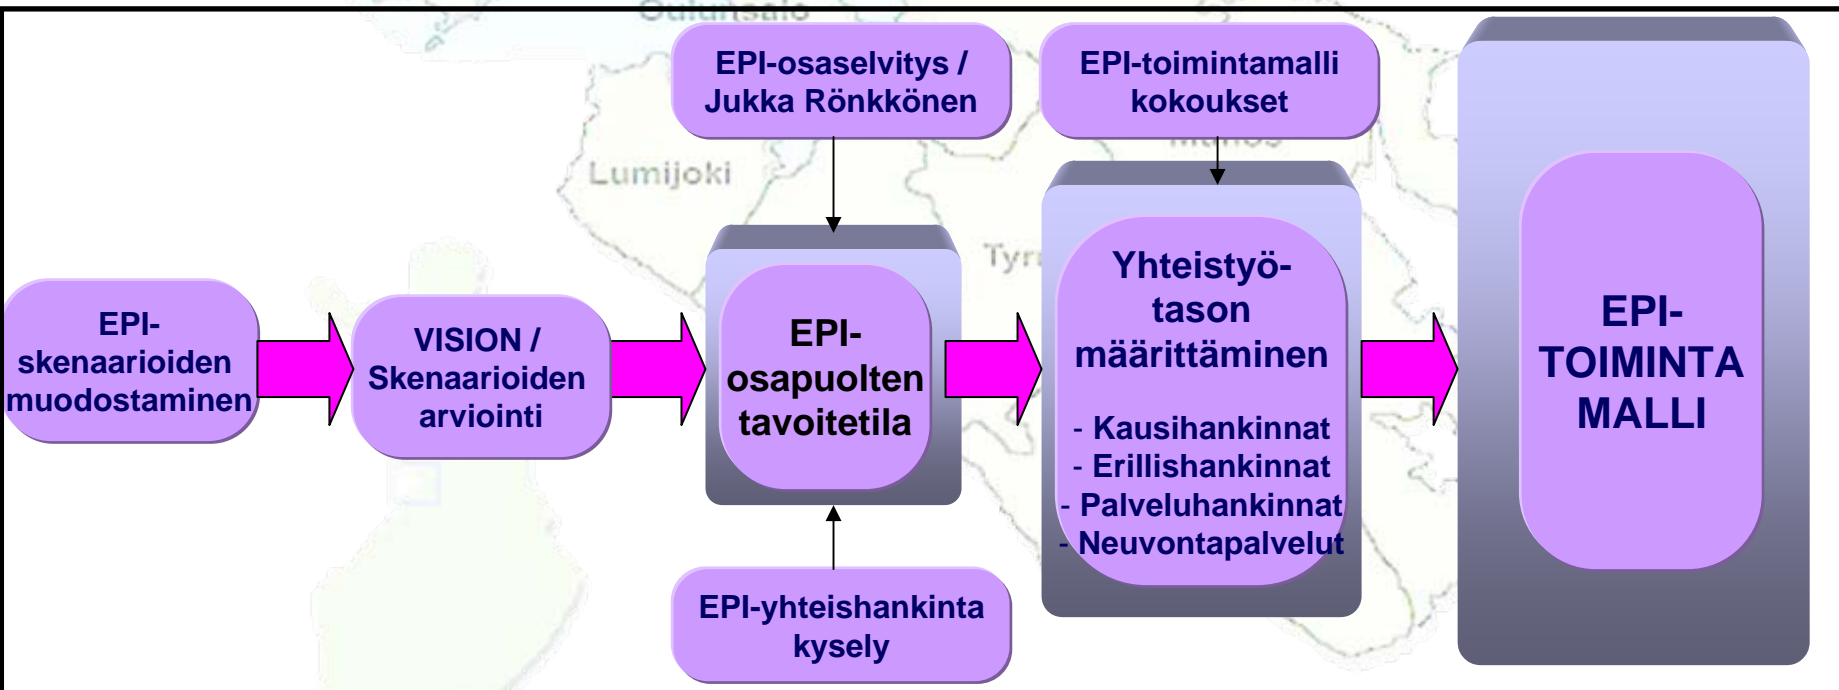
Oulunsalo

Lumijoki

Tyr

EPI-osaselvitys / Jukka Rönkkönen

EPI-toimintamalli kokoukset

EPI-skenaarioiden muodostaminen

VISION / Skenaarioiden arviointi

EPI-osapuolten tavoitetila

Yhteistyötason määrittäminen

- Kausihankinnat
- Erillishankinnat
- Palveluhankinnat
- Neuvontapalvelut

EPI-TOIMINTA MALLI

EPI-yhteishankinta kysely